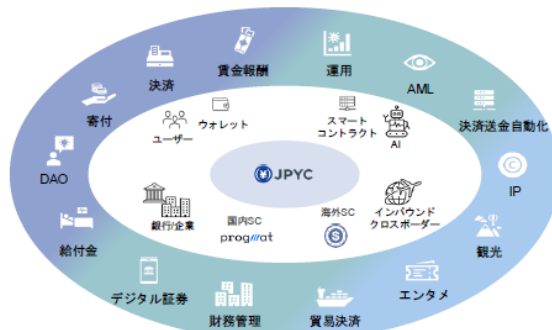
JPYC

ユーザー
ウォレット
スマートコントラクト
AI
インバウンドクロスボーダー
海外SC
国内SC
progmat
銀行/企業

決済
賃金報酬
運用
AML
決済送金自動化
IP
観光
エンタメ
貿易決済
財務管理
デジタル証券
給付金
DAO
寄付